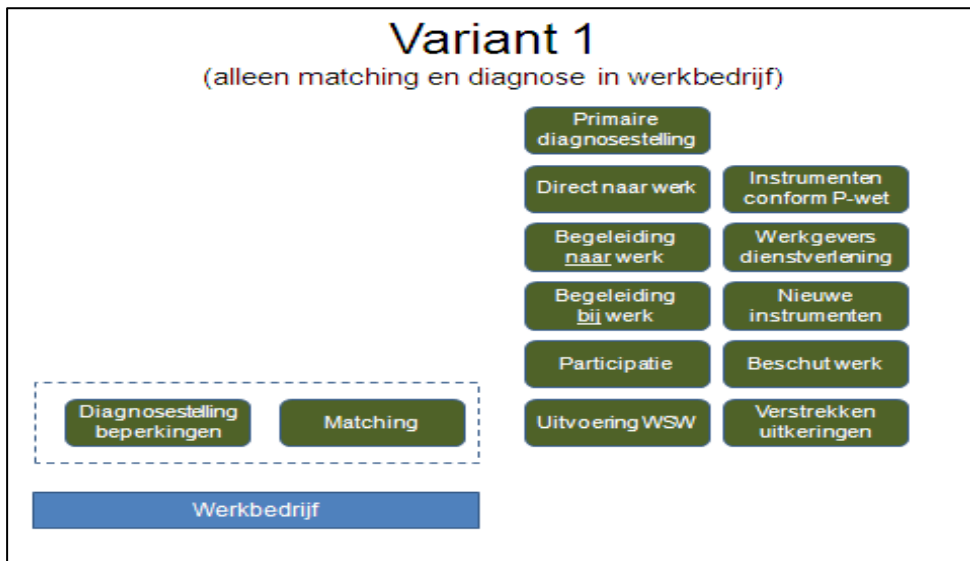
Variant 1
(alleen matching en diagnose in werkbedrijf)

Primaire diagnosestelling

Direct naar werk

Instrumenten conform P-wet

Begeleiding naar werk

Werkgevers dienstverlening

Begeleiding bij werk

Nieuwe instrumenten

Participatie

Beschut werk

Uitvoering WSW

Verstrekken uitkeringen

Diagnosestelling beperkingen

Matching

Werkbedrijf